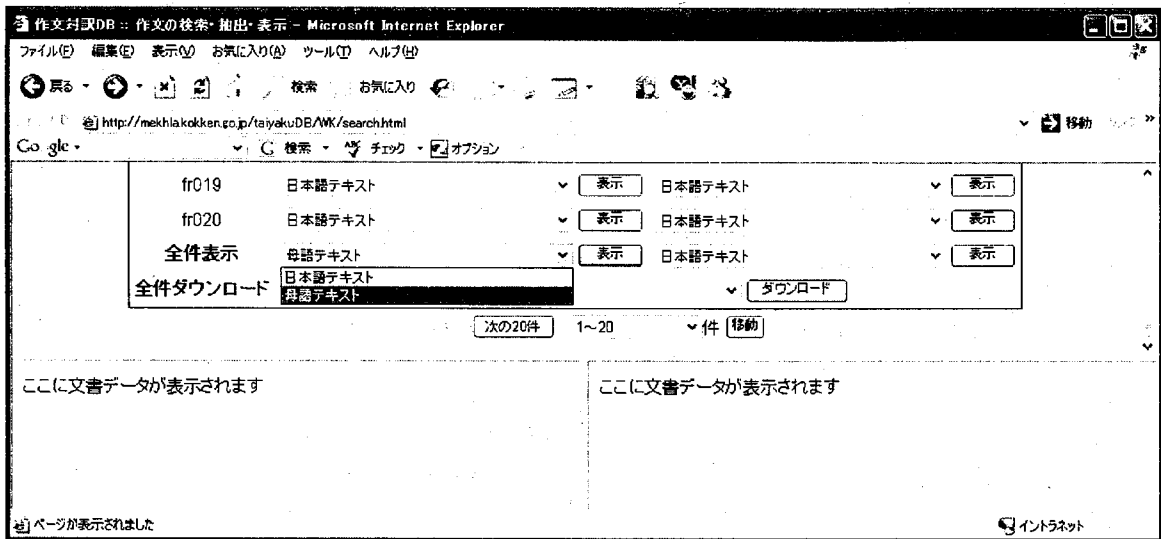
作文対訳DB :: 作文の検索・抽出・表示 - Microsoft Internet Explorer

ファイル(F) 編集(E) 表示(V) お気に入り(A) ツール(T) ヘルプ(H)

戻る 検索 お気に入り

http://mekhlakokken.go.jp/taiyakuDB/WK/search.html 移動

Google 検索 チェック オプション

fr019 日本語テキスト 表示 日本語テキスト 表示

fr020 日本語テキスト 表示 日本語テキスト 表示

全件表示 母語テキスト 表示 日本語テキスト 表示

全件ダウンロード 日本語テキスト 母語テキスト ダウンロード

次の20件 1~20 件 移動

ここに文書データが表示されます

ここに文書データが表示されます

ページが表示されました

イントラネット